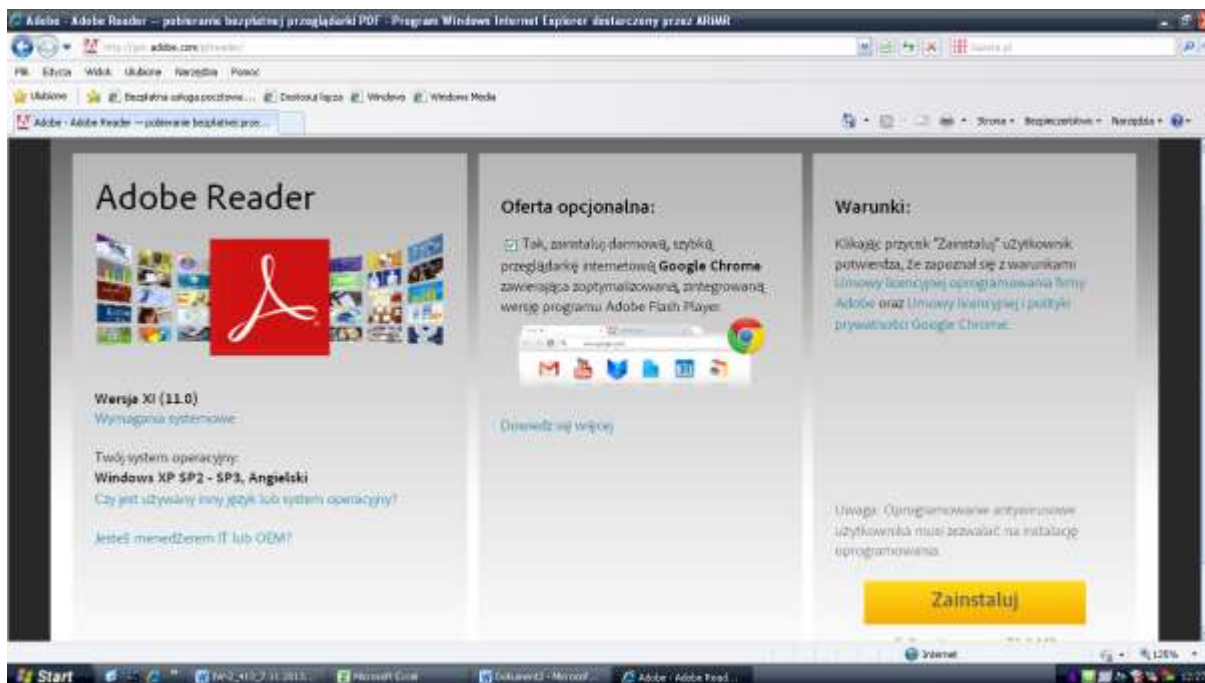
Adobe - Adobe Reader — pobieranie bezpłatnej przeglądarki PDF - Program Windows Internet Explorer dostarczony przez ARiMR

http://get.adobe.com/pl/reader/

Plik Edycja Widok Ulubione Narzędzia Pomoc

Ulubione | Bezpłatna usługa pocztowa ... | Dostosuj łącza | Windows | Windows Media

Adobe - Adobe Reader — pobieranie bezpłatnej prze...

Strona ▾ Bezpieczeństwo ▾ Narzędzia ▾

Adobe Reader

Wersja XI (11.0)
Wymagania systemowe

Twój system operacyjny:
Windows XP SP2 - SP3, Angielski
Czy jest używany inny język lub system operacyjny?

Jesteś menedżerem IT lub OEM?

Oferta opcjonalna:

Tak, zainstaluj darmową, szybką przeglądarkę internetową Google Chrome zawierającą zoptymalizowaną, zintegrowaną wersję programu Adobe Flash Player.

Dowiedz się więcej

Warunki:

Klikając przycisk "Zainstaluj" użytkownik potwierdza, że zapoznał się z warunkami Umowy licencyjnej oprogramowania firmy Adobe oraz Umowy licencyjnej i polityki prywatności Google Chrome.

Uwaga: Oprogramowanie antywirusowe użytkownika musi zezwalać na instalację oprogramowania.

Zainstaluj

Internet

125%

Start

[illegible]

Microsoft Excel

Dokument2 - Microsof...

Adobe - Adobe Read...